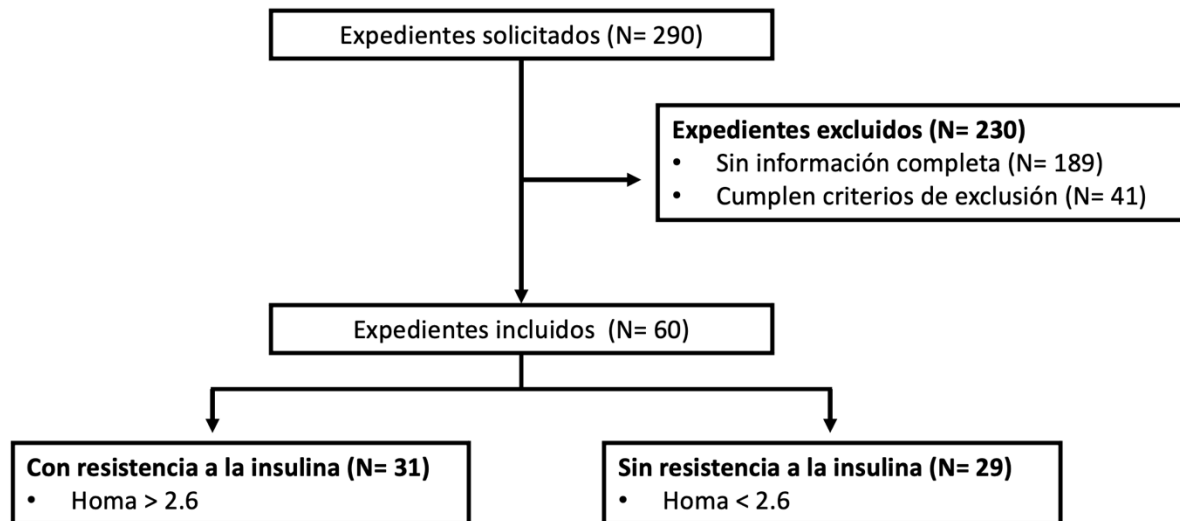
Expedientes solicitados (N= 290)

**Expedientes excluidos (N= 230)**
- Sin información completa (N= 189)
- Cumplen criterios de exclusión (N= 41)

Expedientes incluidos (N= 60)

**Con resistencia a la insulina (N= 31)**
- Homa > 2.6

**Sin resistencia a la insulina (N= 29)**
- Homa < 2.6